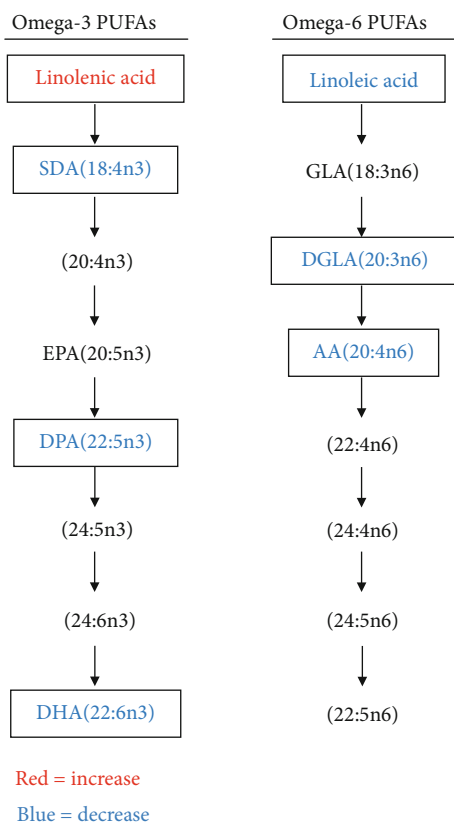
Omega-3 PUFAs

Linolenic acid

SDA(18:4n3)

(20:4n3)

EPA(20:5n3)

DPA(22:5n3)

(24:5n3)

(24:6n3)

DHA(22:6n3)

Omega-6 PUFAs

Linoleic acid

GLA(18:3n6)

DGLA(20:3n6)

AA(20:4n6)

(22:4n6)

(24:4n6)

(24:5n6)

(22:5n6)

Red = increase

Blue = decrease